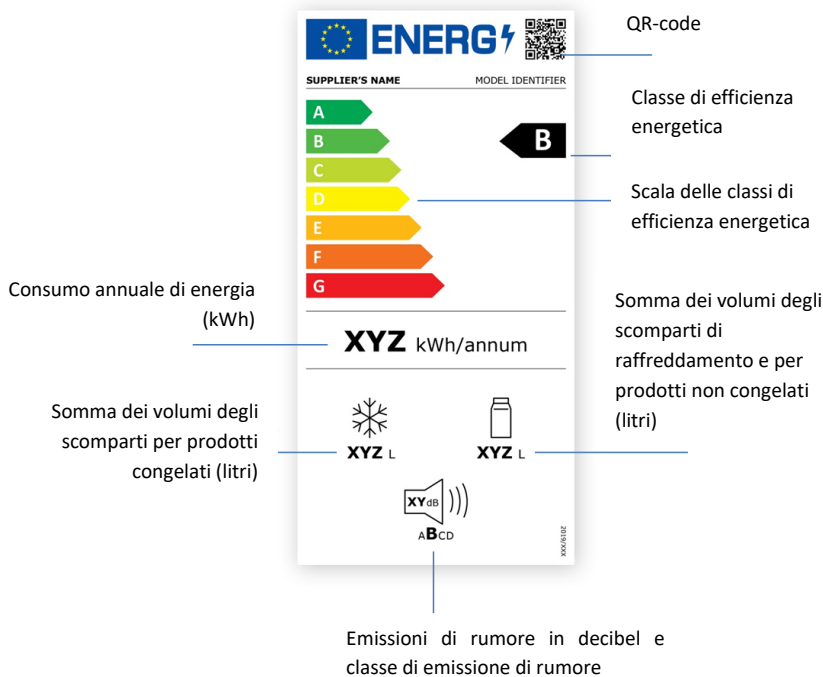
ENERG

QR-code

SUPPLIER'S NAME

MODEL IDENTIFIER

Classe di efficienza energetica

A
B
C
D
E
F
G

B

Scala delle classi di efficienza energetica

Consumo annuale di energia (kWh)

XYZ kWh/annum

Somma dei volumi degli scomparti di raffreddamento e per prodotti non congelati (litri)

Somma dei volumi degli scomparti per prodotti congelati (litri)

XYZ L

XYZ L

XYdB

ABCD

2019/XXX

Emissioni di rumore in decibel e classe di emissione di rumore